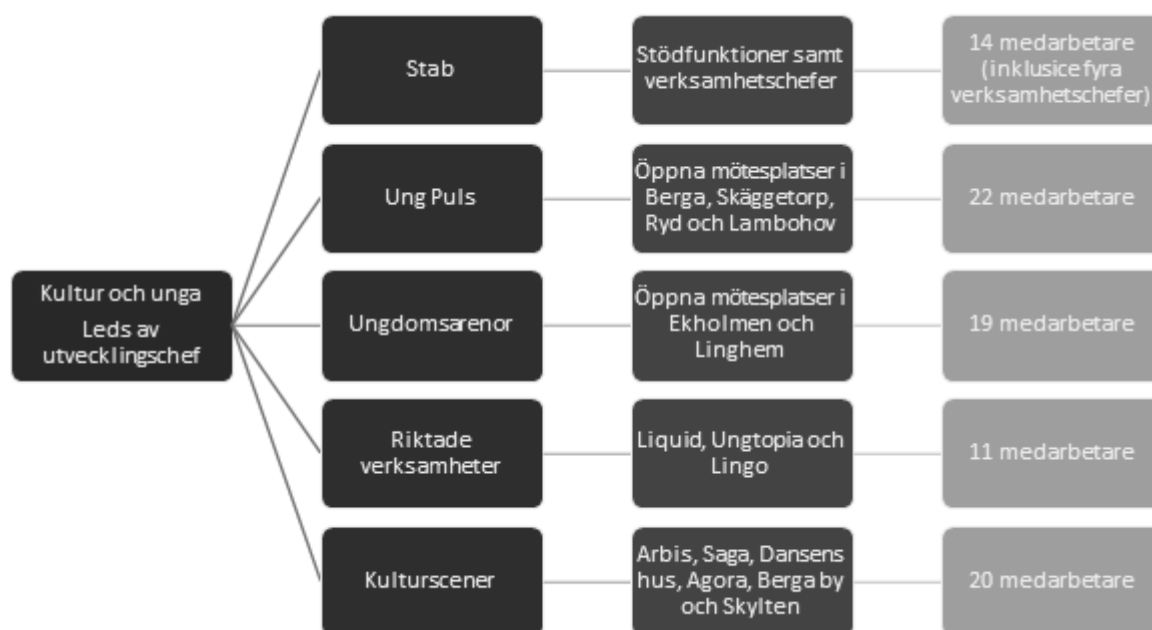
Kultur och unga
Leds av utvecklingschef

Stab

Stödfunktioner samt verksamhetschefer

14 medarbetare (inklusice fyra verksamhetschefer)

Ung Puls

Öppna mötesplatser i Berga, Skäggetorp, Ryd och Lambohov

22 medarbetare

Ungdomsarenor

Öppna mötesplatser i Ekholmen och Linghem

19 medarbetare

Riktade verksamheter

Liquid, Ungtopia och Lingo

11 medarbetare

Kulturscener

Arbis, Saga, Dansens hus, Agora, Berga by och Skylten

20 medarbetare